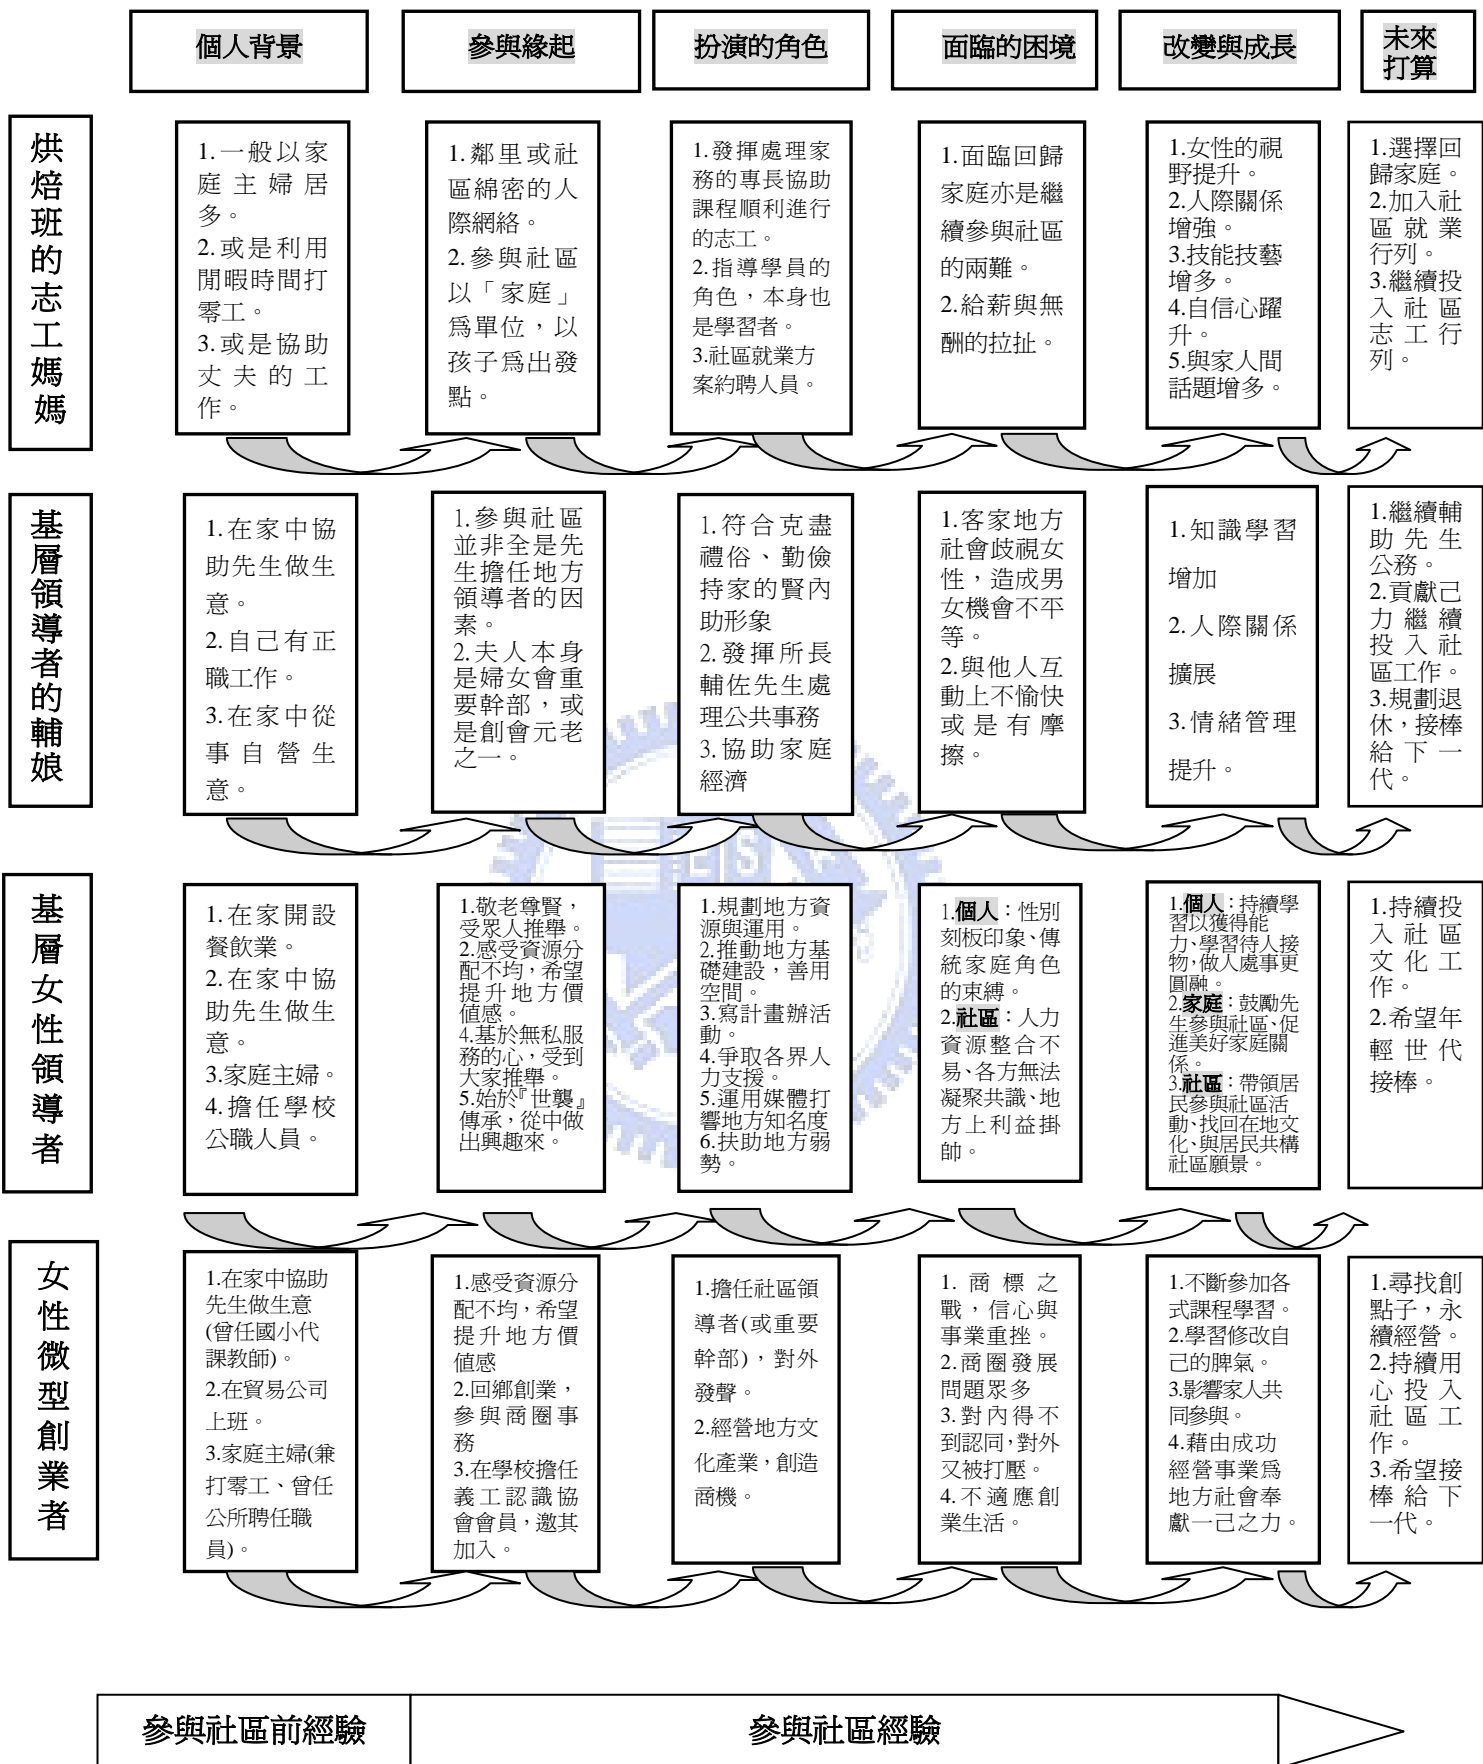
個人背景

參與緣起

扮演的角色

面臨的困境

改變與成長

未來打算

烘焙班的志工媽媽

1.一般以家庭主婦居多。
2.或是利用閒暇時間打零工。
3.或是協助丈夫的工作。

1.鄰里或社區綿密的人際網絡。
2.參與社區以「家庭」爲單位，以孩子爲出發點。

1.發揮處理家務的專長協助課程順利進行的志工。
2.指導學員的角色，本身也是學習者。
3.社區就業方案約聘人員。

1.面臨回歸家庭亦是繼續參與社區的兩難。
2.給薪與無酬的拉扯。

1.女性的視野提升。
2.人際關係增強。
3.技能技藝增多。
4.自信心躍升。
5.與家人間話題增多。

1.選擇回歸家庭。
2.加入社區就業行列。
3.繼續投入社區志工行列。

基層領導者的輔娘

1.在家中協助先生做生意。
2.自己有正職工作。
3.在家中從事自營生意。

1.參與社區並非全是先生擔任地方領導者的因素。
2.夫人本身是婦女會重要幹部，或是創會元老之一。

1.符合克盡禮俗、勤儉持家的賢內助形象
2.發揮所長輔佐先生處理公共事務
3.協助家庭經濟

1.客家地方社會歧視女性，造成男女機會不平等。
2.與他人互動上不愉快或是有摩擦。

1.知識學習增加
2.人際關係擴展
3.情緒管理提升。

1.繼續輔助先生公務。
2.貢獻己力繼續投入社區工作。
3.規劃退休，接棒給下一代。

基層女性領導者

1.在家開設餐飲業。
2.在家中協助先生做生意。
3.家庭主婦。
4.擔任學校公職人員。

1.敬老尊賢，受眾人推舉。
2.感受資源分配不均，希望提升地方價值感。
4.基於無私服務的心，受到大家推舉。
5.始於『世襲』傳承，從中做出興趣來。

1.規劃地方資源與運用。
2.推動地方基礎建設，善用空間。
3.寫計畫辦活動。
4.爭取各界人力支援。
5.運用媒體打響地方知名度
6.扶助地方弱勢。

1.個人：性別刻板印象、傳統家庭角色的束縛。
2.社區：人力資源整合不易、各方無法凝聚共識、地方上利益掛帥。

1.個人：持續學習以獲得能力、學習待人接物、做人處事更圓融。
2.家庭：鼓勵先生參與社區、促進美好家庭關係。
3.社區：帶領居民參與社區活動、找回在地文化、與居民共構社區願景。

1.持續投入社區文化工作。
2.希望年輕世代接棒。

女性微型創業者

1.在家中協助先生做生意(曾任國小代課教師)。
2.在貿易公司上班。
3.家庭主婦(兼打零工、曾任公所聘任職員)。

1.感受資源分配不均，希望提升地方價值感
2.回鄉創業，參與商圈事務
3.在學校擔任義工認識協會會員，邀其加入。

1.擔任社區領導者(或重要幹部)，對外發聲。
2.經營地方文化產業，創造商機。

1.商標之戰，信心與事業重挫。
2.商圈發展問題眾多
3.對內得不到認同，對外又被打壓。
4.不適應創業生活。

1.不斷參加各式課程學習。
2.學習修改自己的脾氣。
3.影響家人共同參與。
4.藉由成功經營事業爲地方社會奉獻一己之力。

1.尋找創點子，永續經營。
2.持續用心投入社區工作。
3.希望接棒給下一代。

參與社區前經驗

參與社區經驗